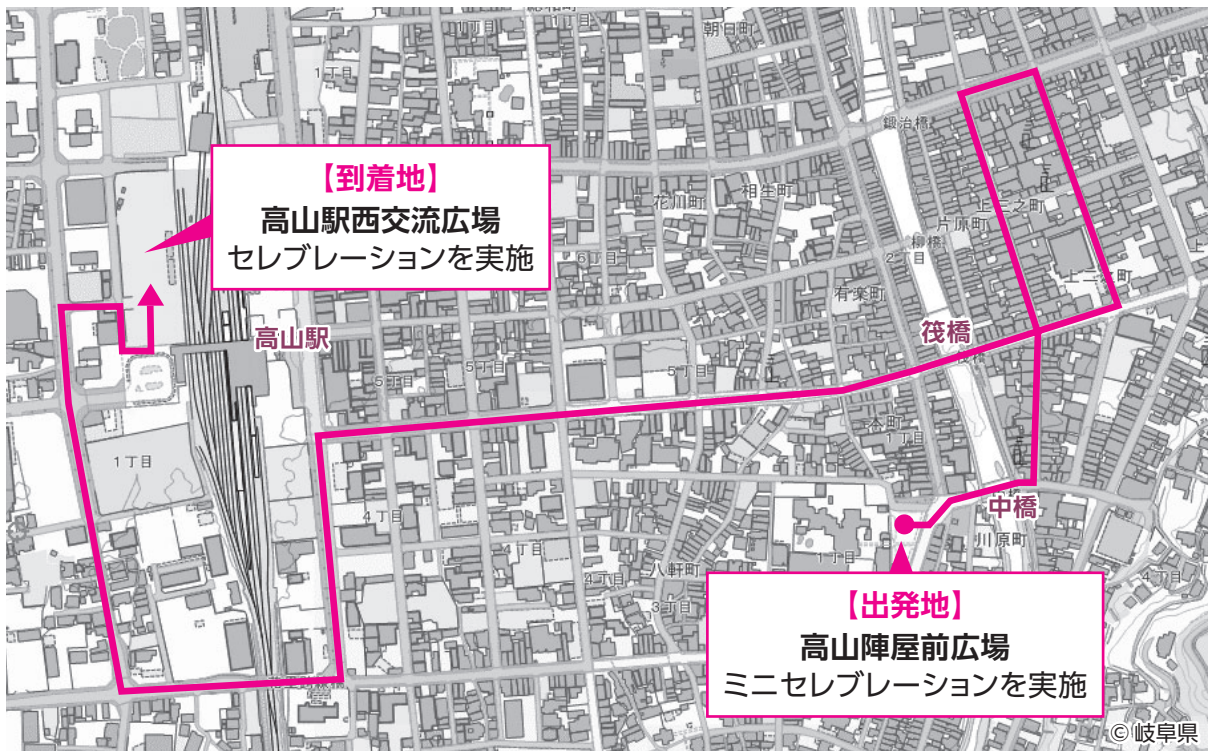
【到着地】
高山駅西交流広場
セレブレーションを実施

高山駅

筏橋

中橋

【出発地】
高山陣屋前広場
ミニセレブレーションを実施

朝日町
鍛冶橋
花川町
相生町
上一之町
片原町
上二之町
有楽町
本町
川原町
八軒町
1丁目
6丁目
2丁目
5丁目
5丁目
5丁目
1丁目
4丁目
4丁目
4丁目
3丁目
1丁目
1丁目
4丁目

©岐阜県